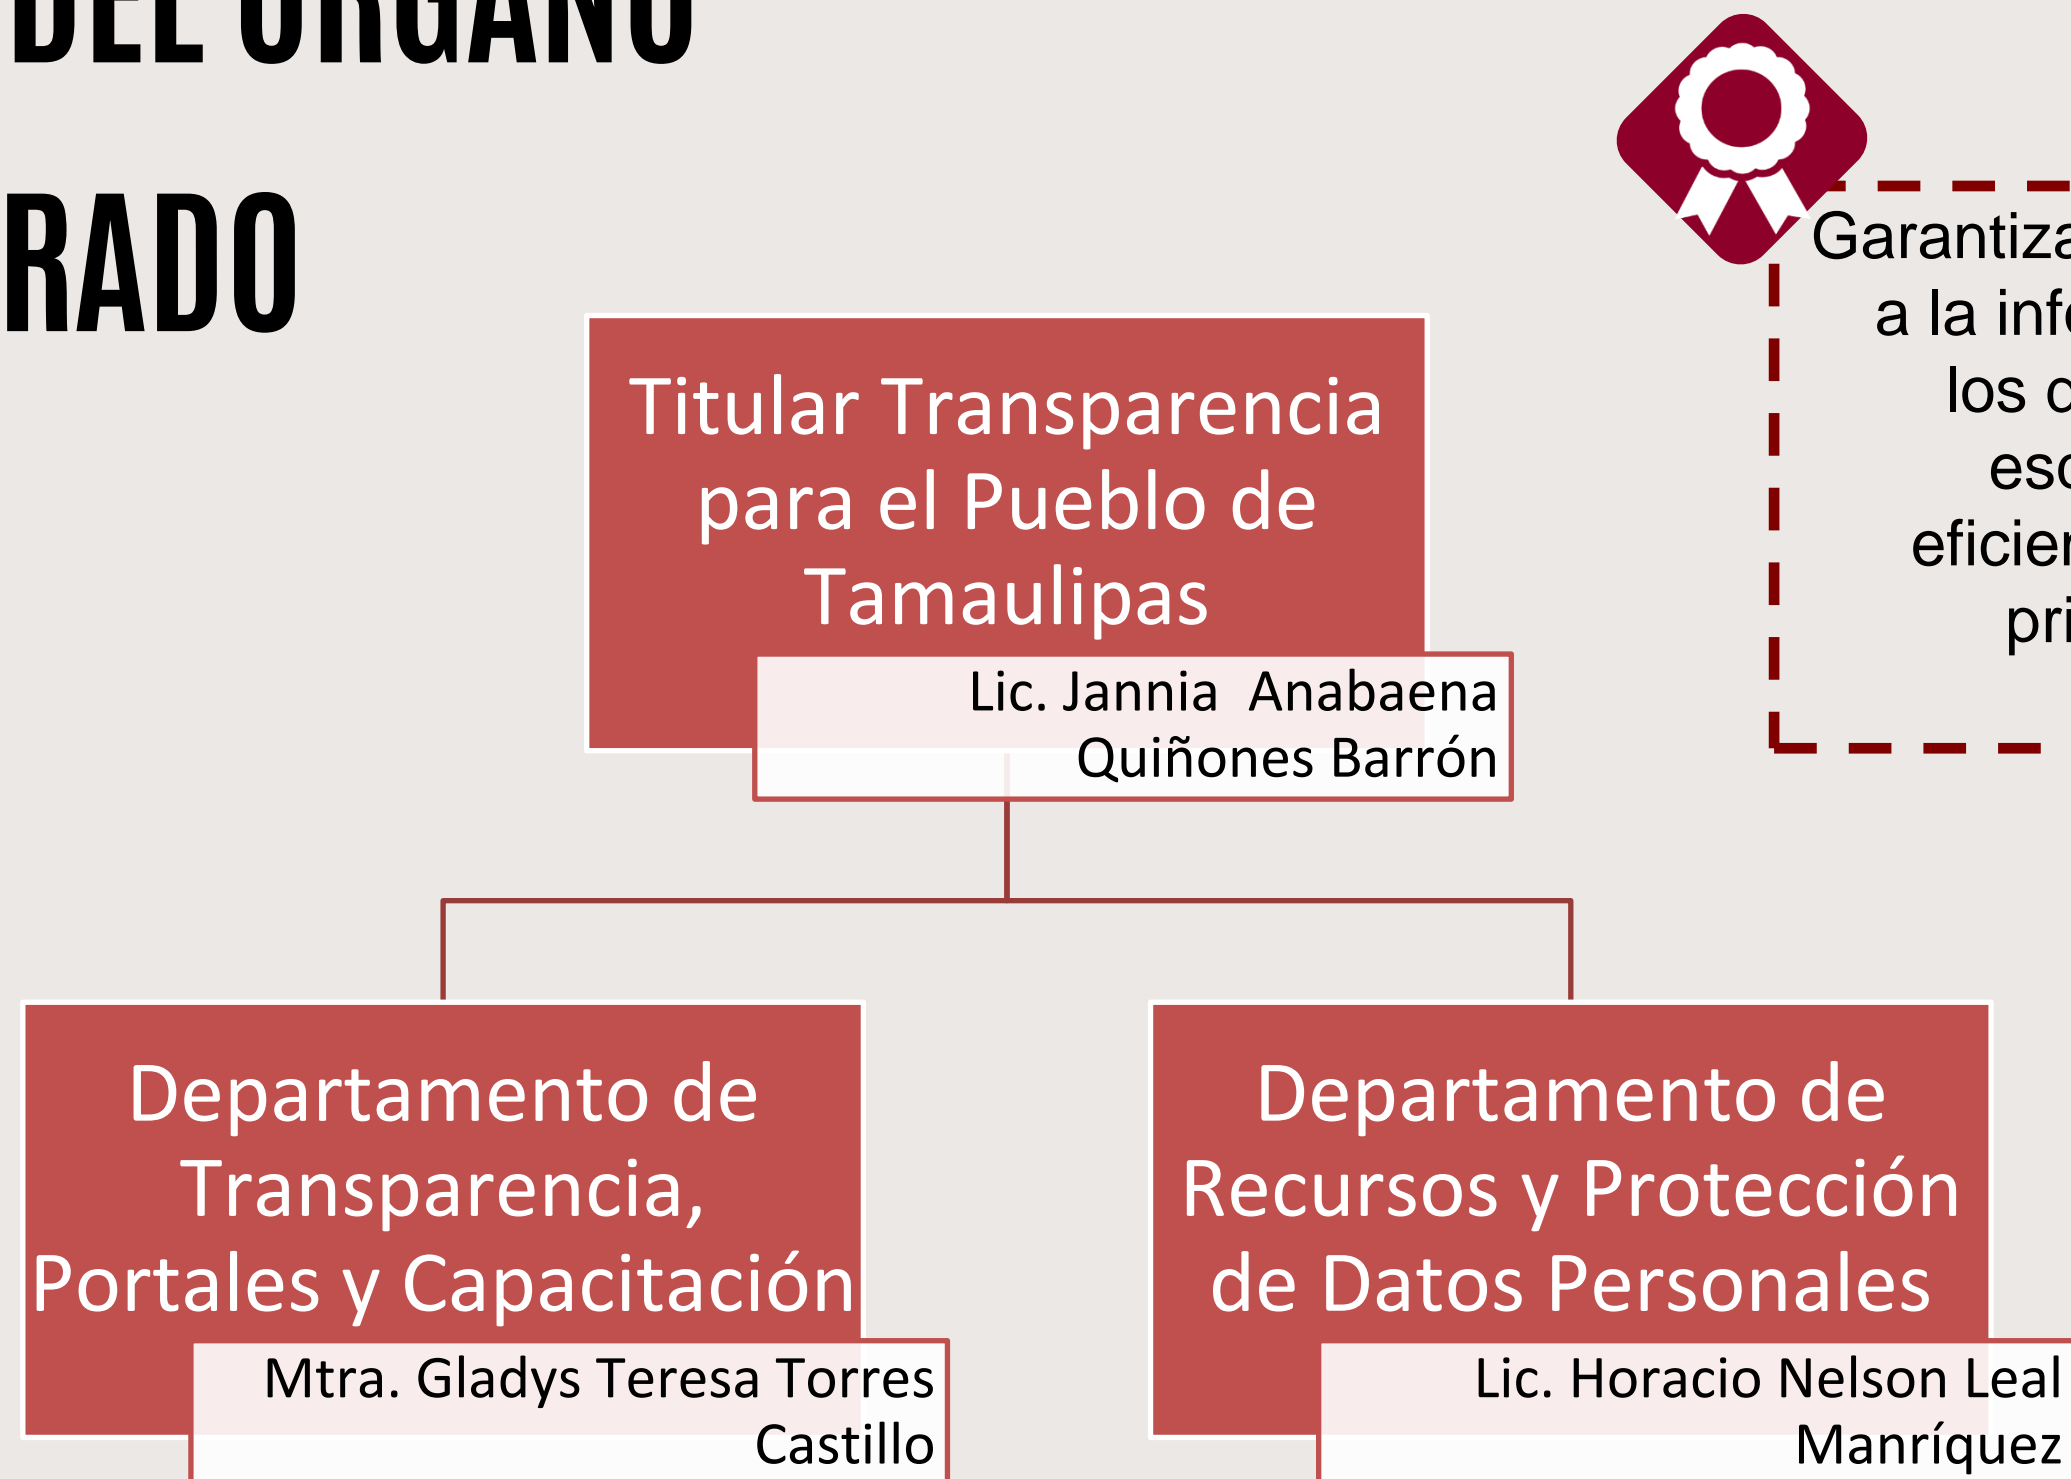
DEL ÓRGANO

RADO

Titular Transparencia para el Pueblo de Tamaulipas

Lic. Jannia Anabaena Quiñones Barrón

Garantiza
a la info
los c
esc
eficier
pri

Departamento de Transparencia, Portales y Capacitación

Mtra. Gladys Teresa Torres Castillo

Departamento de Recursos y Protección de Datos Personales

Lic. Horacio Nelson Leal Manríquez